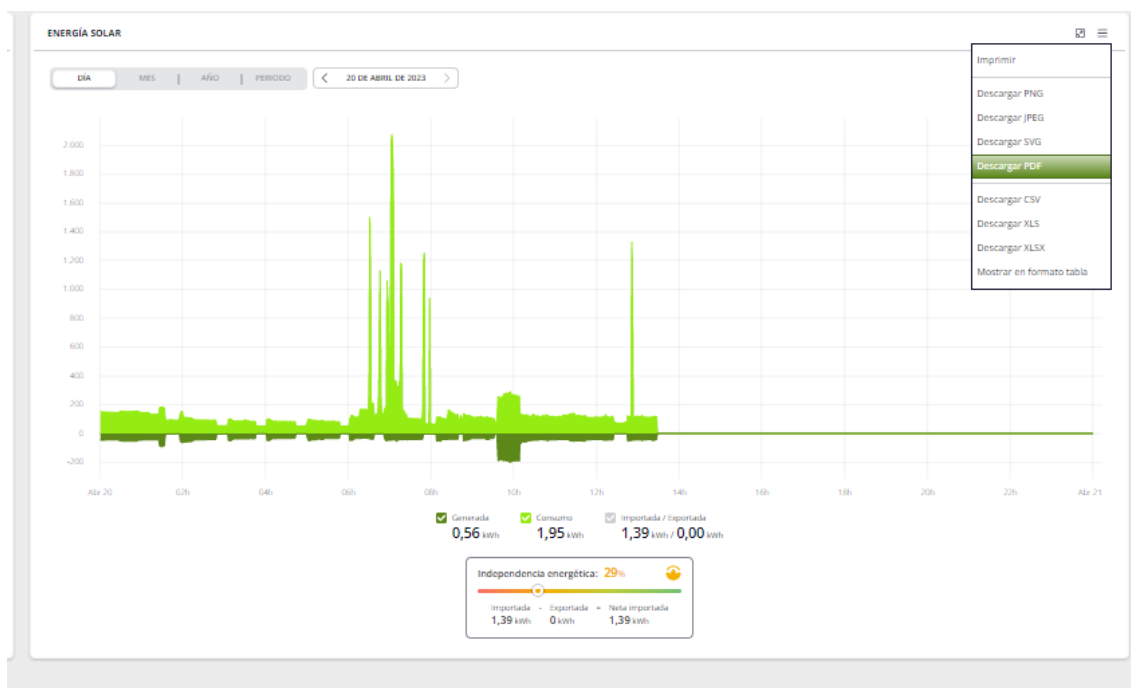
ENERGÍA SOLAR

DÍA | MES | AÑO | PERIODO

20 DE ABRIL DE 2023

Imprimir

Descargar PNG
Descargar JPEG
Descargar SVG
Descargar PDF

Descargar CSV
Descargar XLS
Descargar XLSX
Mostrar en formato tabla

2.000
1.800
1.600
1.400
1.200
1.000
800
600
400
200
0
-200

Abr 20 02h 04h 06h 08h 10h 12h 14h 16h 18h 20h 22h Abr 21

Generada 0,56 kWh
Consumo 1,95 kWh
Importada / Exportada 1,39 kWh / 0,00 kWh

Independencia energética: 29%

Importada - Exportada = Neta importada
1,39 kWh 0 kWh 1,39 kWh